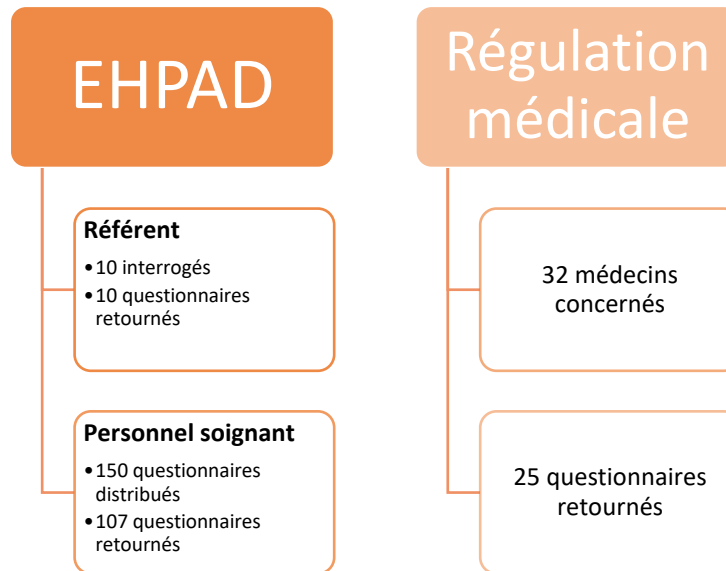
EHPAD

**Référent**

- 10 interrogés
- 10 questionnaires retournés

**Personnel soignant**

- 150 questionnaires distribués
- 107 questionnaires retournés

Régulation médicale

32 médecins concernés

25 questionnaires retournés